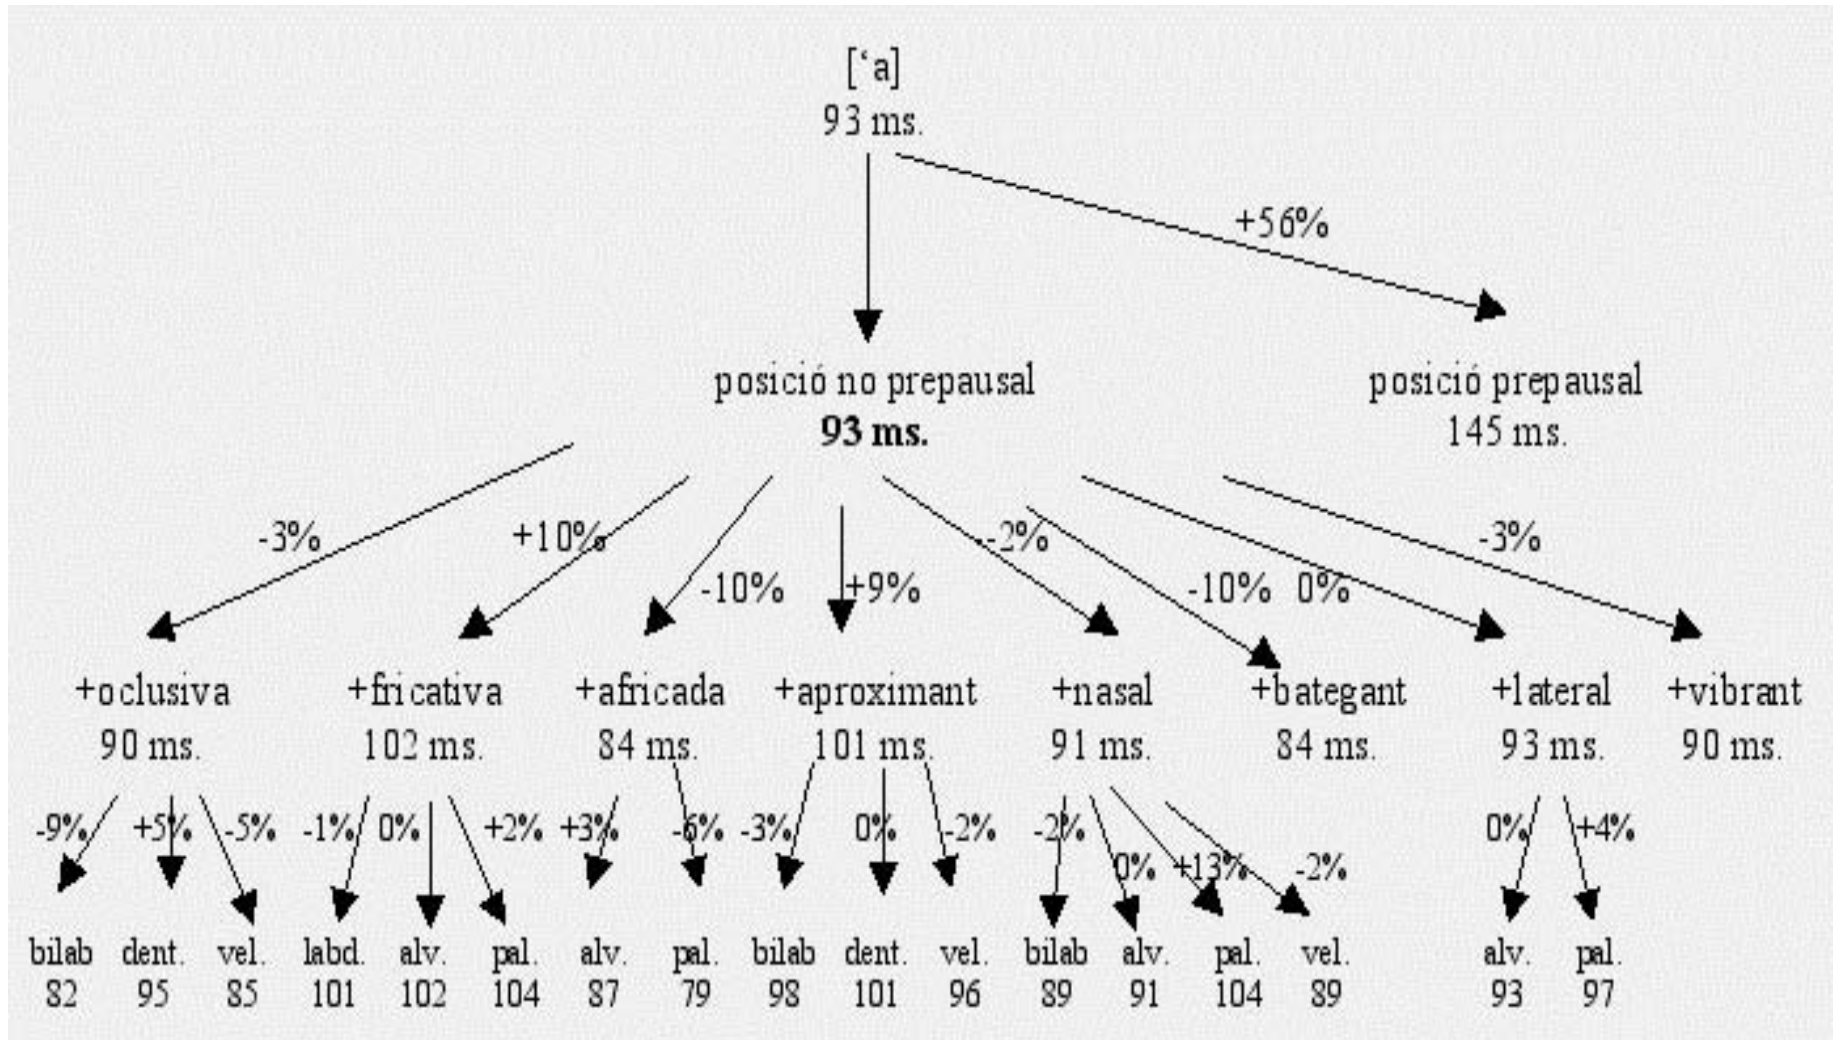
[ˈa]
93 ms.

+56%

posició no prepausal
**93 ms.**

posició prepausal
145 ms.

-3% +10% -10% +9% -2% -10% 0% -3%

+oclusiva
90 ms.

+fricativa
102 ms.

+africada
84 ms.

+aproximant
101 ms.

+nasal
91 ms.

+bategant
84 ms.

+lateral
93 ms.

+vibrant
90 ms.

-9% +5% -5% -1% 0% +2% +3% -6% -3% 0% -2% -2% 0% +13% -2% 0% +4%

bilab 82
dent. 95
vel. 85
labd. 101
alv. 102
pal. 104
alv. 87
pal. 79
bilab 98
dent. 101
vel. 96
bilab 89
alv. 91
pal. 104
vel. 89
alv. 93
pal. 97